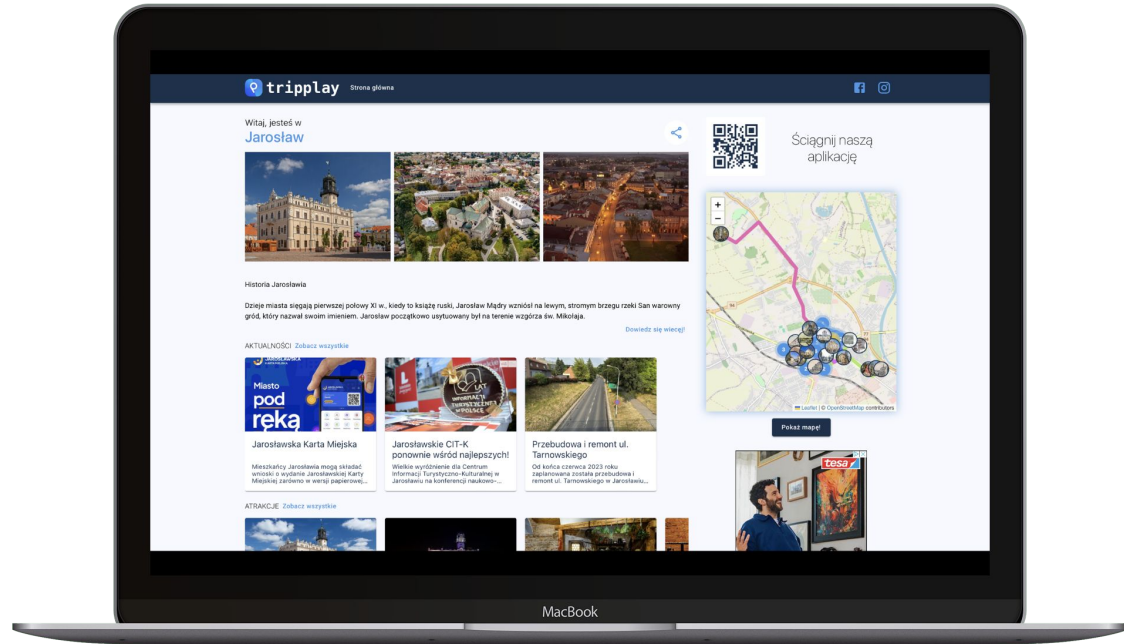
tripplay Strona główna

Witaj, jesteś w
Jarosław

Ściągnij naszą aplikację

Historia Jarosławia

Dzieje miasta sięgają pierwszej połowy XI w., kiedy to książę ruski, Jarosław Mądry wzniósł na lewym, stromym brzegu rzeki San warowny gród, który nazwał swoim imieniem. Jarosław początkowo usytuowany był na terenie wzgórza św. Mikołaja.

Dowiedz się więcej!

AKTUALNOŚCI Zobacz wszystkie

Miasto pod ręką

Jarosławska Karta Miejska
Mieszkańcy Jarosławia mogą składać wnioski o wydanie Jarosławskiej Karty Miejskiej zarówno w wersji papierowej,...

Jarosławskie CIT-K ponownie wśród najlepszych!
Wielkie wyróżnienie dla Centrum Informacji Turystyczno-Kulturalnej w Jarosławiu na konferencji naukowo-...

Przebudowa i remont ul. Tarnowskiego
Od końca czerwca 2023 roku zaplanowana została przebudowa i remont ul. Tarnowskiego w Jarosławiu...

+
−
Leaflet | © OpenStreetMap contributors

Pokaż mapę!

tesa

ATRAKCJE Zobacz wszystkie

MacBook